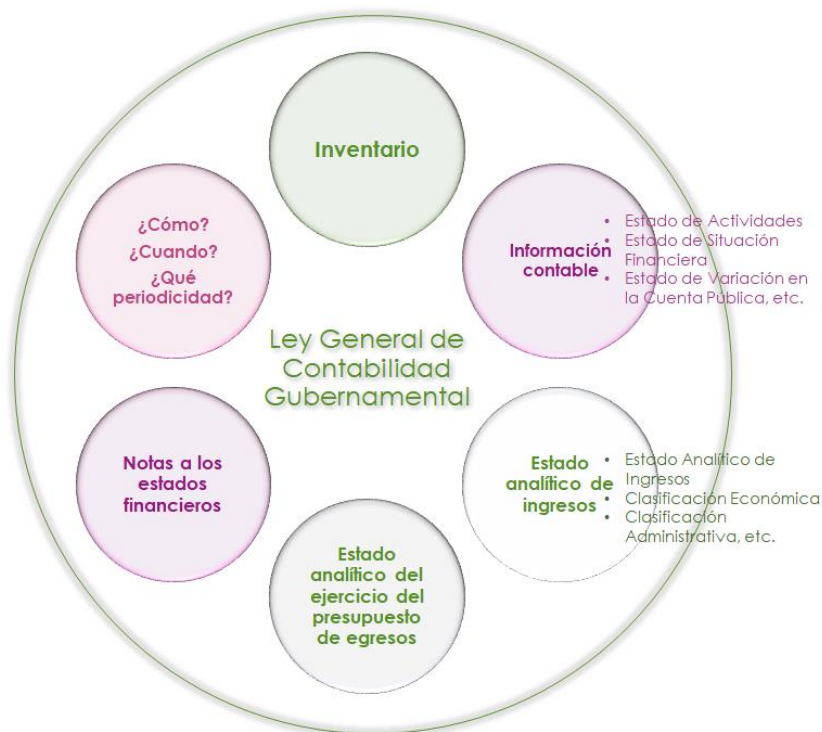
Inventario

¿Cómo?
¿Cuando?
¿Qué periodicidad?

Información contable

- Estado de Actividades
- Estado de Situación Financiera
- Estado de Variación en la Cuenta Pública, etc.

Ley General de Contabilidad Gubernamental

Notas a los estados financieros

Estado analítico de ingresos

- Estado Analítico de Ingresos
- Clasificación Económica
- Clasificación Administrativa, etc.

Estado analítico del ejercicio del presupuesto de egresos